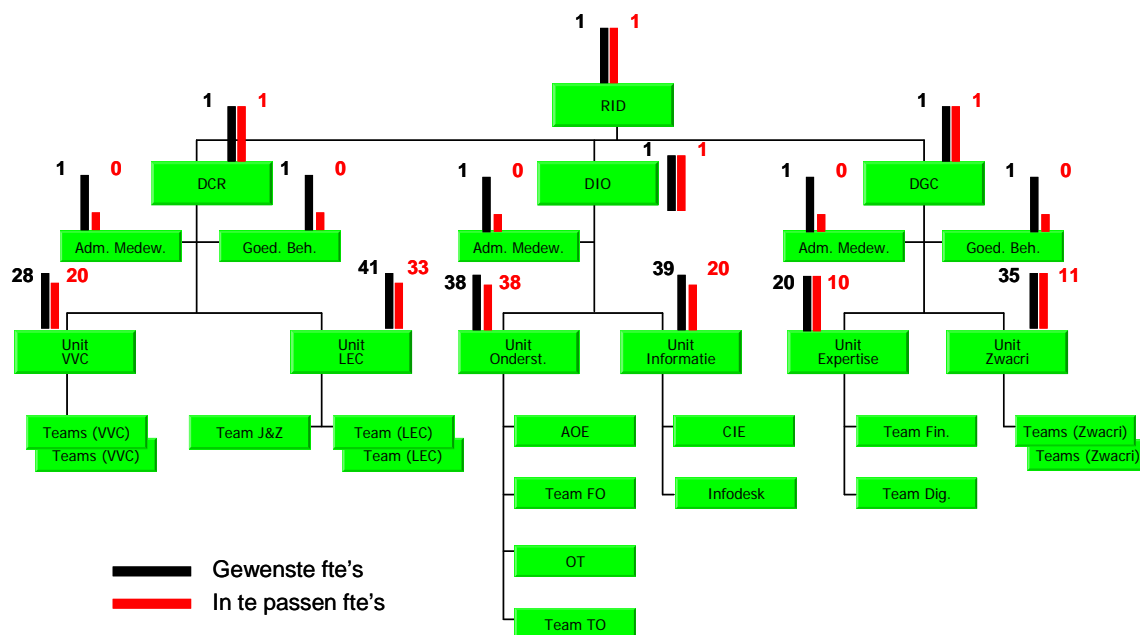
1 1
RID

1 1
DCR

1 0
Adm. Medew.

1 0
Goed. Beh.

1 1
DIO

1 0
Adm. Medew.

1 1
DGC

1 0
Adm. Medew.

1 0
Goed. Beh.

28 20
Unit VVC

Teams (VVC)
Teams (VVC)

41 33
Unit LEC

Team J&Z

Team (LEC)
Team (LEC)

38 38
Unit Onderst.

AOE
Team FO
OT
Team TO

39 20
Unit Informatie

CIE
Infodesk

20 10
Unit Expertise

Team Fin.
Team Dig.

35 11
Unit Zwacri

Teams (Zwacri)
Teams (Zwacri)

Gewenste fte’s
In te passen fte’s